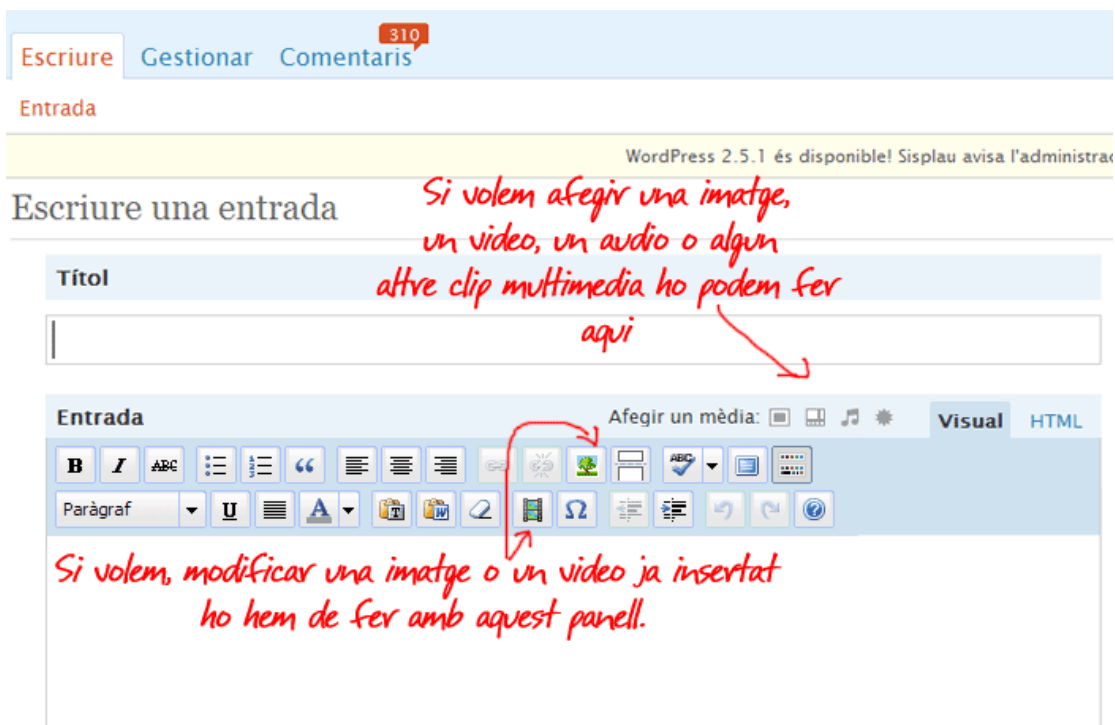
Escriure Gestionar Comentaris 310

Entrada

WordPress 2.5.1 és disponible! Sisplau avisa l'administrac

Escriure una entrada

Si volem afegir una imatge, un video, un audio o algun altre clip multimedia ho podem fer aqui

Títol

Entrada

Afegir un mèdia:

Visual HTML

B I ABC

“

ABC

Paràgraf

U

A

Ω

Si volem, modificar una imatge o un video ja insertat ho hem de fer amb aquest panell.